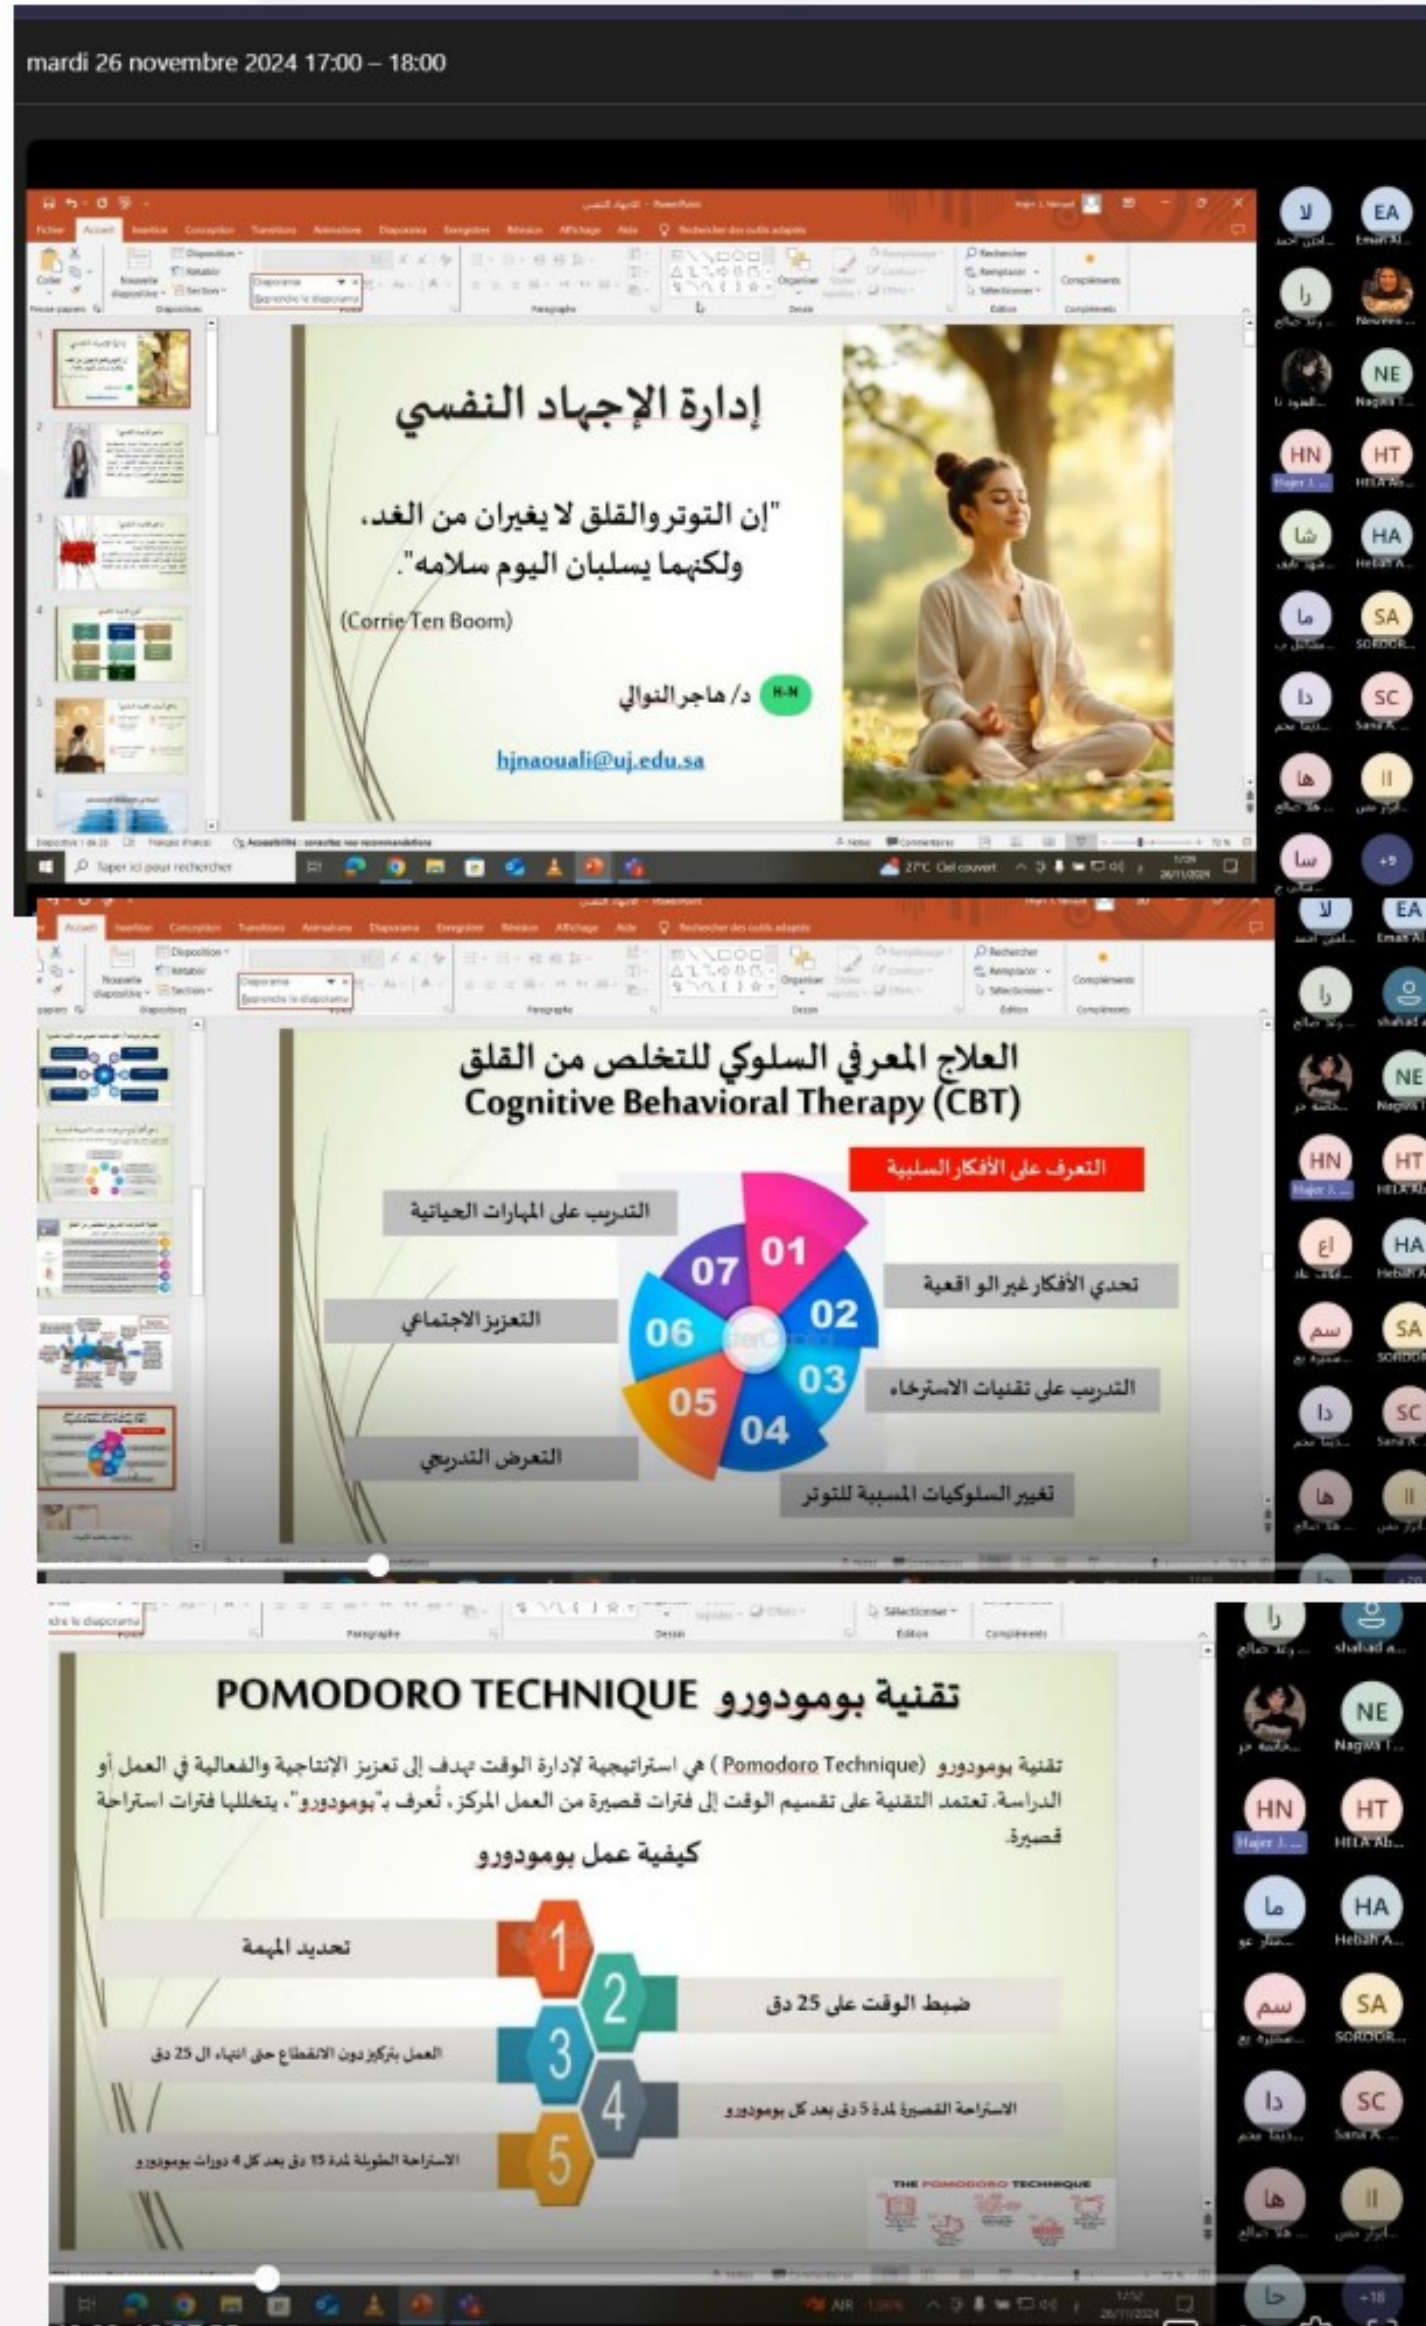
mardi 26 novembre 2024 17:00 – 18:00

إدارة الإجهاد النفسي

"إن التوتروالقلق لا يغيران من الغد، ولكنهما يسلبان اليوم سلامه".

(Corrie Ten Boom)

د/ هاجر النوالي

H-N

hjnaouali@uj.edu.sa

EA
NE
HN
HT
HA
SA
SC
+9

العلاج المعرفي السلوكي للتخلص من القلق
Cognitive Behavioral Therapy (CBT)

التعرف على الأفكار السلبية
تحدي الأفكار غير الواقعية
التدريب على تقنيات الاسترخاء
تغيير السلوكيات المسببة للتوتر
التعرض التدريجي
التعزيز الاجتماعي
التدريب على المهارات الحياتية

01 02 03 04 05 06 07

POMODORO TECHNIQUE تقنية بومودورو

تقنية بومودورو (Pomodoro Technique) هي استراتيجية لإدارة الوقت تهدف إلى تعزيز الإنتاجية والفعالية في العمل أو الدراسة. تعتمد التقنية على تقسيم الوقت إلى فترات قصيرة من العمل المركز، تُعرف بـ"بومودورو"، يتخللها فترات استراحة قصيرة.

كيفية عمل بومودورو

1 تحديد المهمة
2 ضبط الوقت على 25 دق
3 العمل بتركيز دون الانقطاع حتى انتهاء ال 25 دق
4 الاستراحة القصيرة لمدة 5 دق بعد كل بومودورو
5 الاستراحة الطويلة لمدة 15 دق بعد كل 4 دورات بومودورو

THE POMODORO TECHNIQUE

NE
HN
HT
HA
SA
SC
+18